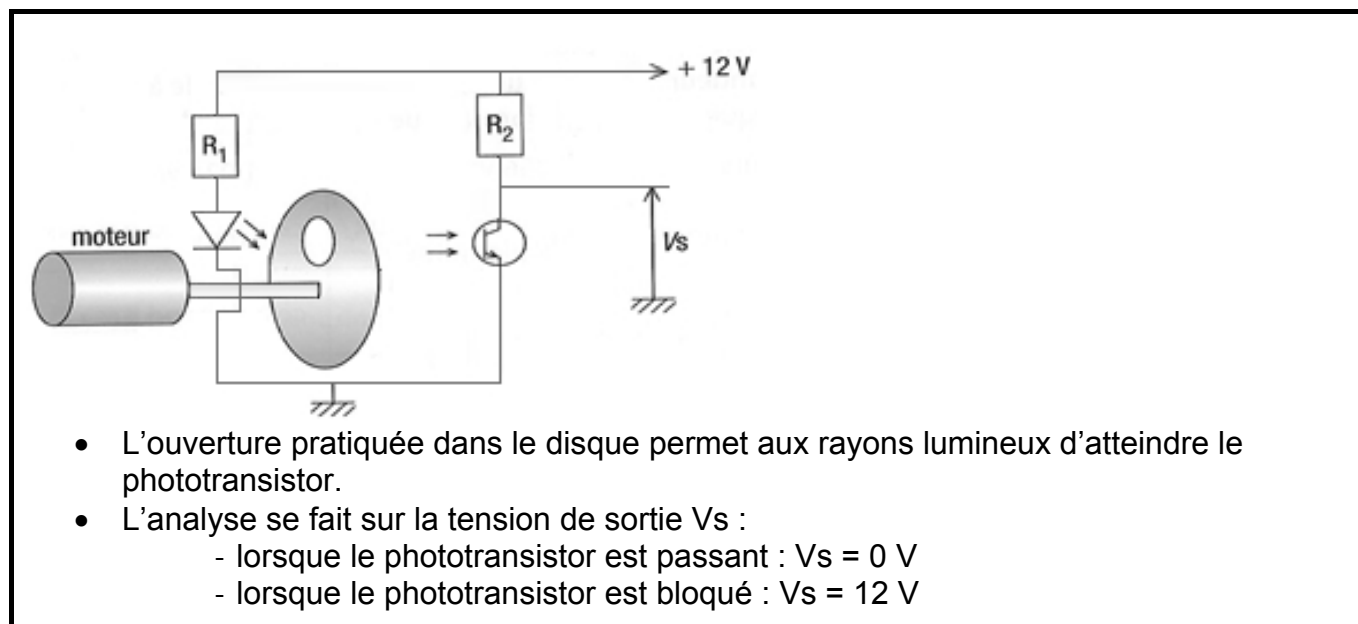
+ 12 V

$R_1$

$R_2$

moteur

Vs

• L'ouverture pratiquée dans le disque permet aux rayons lumineux d'atteindre le phototransistor.
• L'analyse se fait sur la tension de sortie Vs :
- lorsque le phototransistor est passant : Vs = 0 V
- lorsque le phototransistor est bloqué : Vs = 12 V